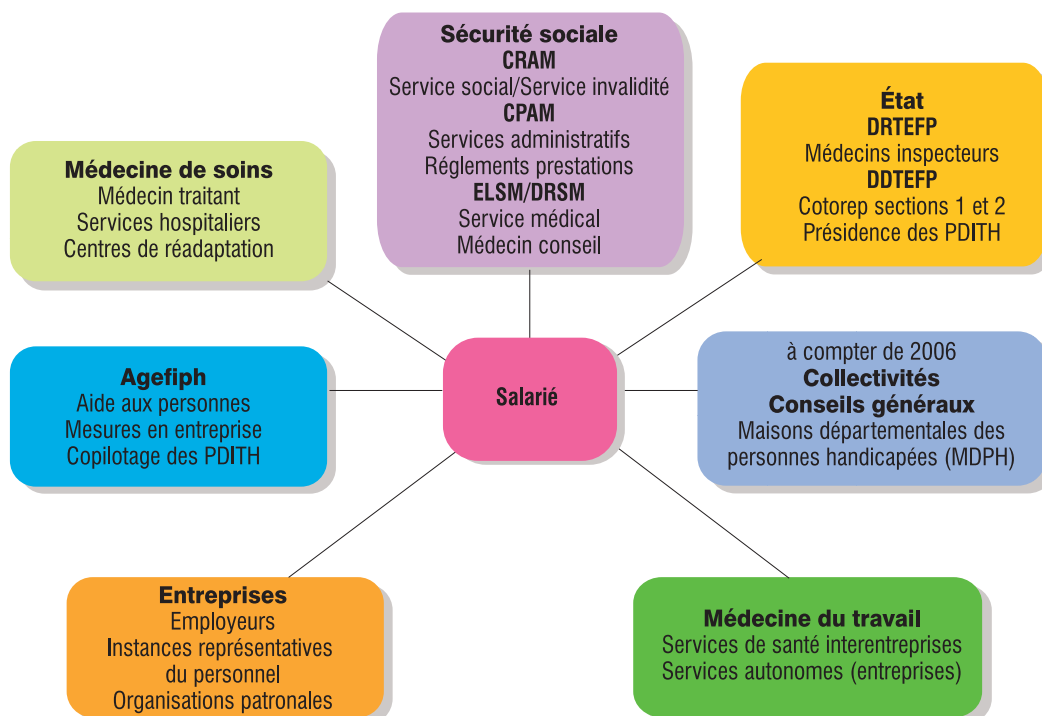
Sécurité sociale
CRAM
Service social/Service invalidité
CPAM
Services administratifs
Réglements prestations
ELSM/DRSM
Service médical
Médecin conseil

Médecine de soins
Médecin traitant
Services hospitaliers
Centres de réadaptation

État
DRTEFP
Médecins inspecteurs
DDTEFP
Cotorep sections 1 et 2
Présidence des PDITH

Agefiph
Aide aux personnes
Mesures en entreprise
Copilotage des PDITH

Salarié

à compter de 2006
Collectivités
Conseils généraux
Maisons départementales des personnes handicapées (MDPH)

Entreprises
Employeurs
Instances représentatives du personnel
Organisations patronales

Médecine du travail
Services de santé interentreprises
Services autonomes (entreprises)